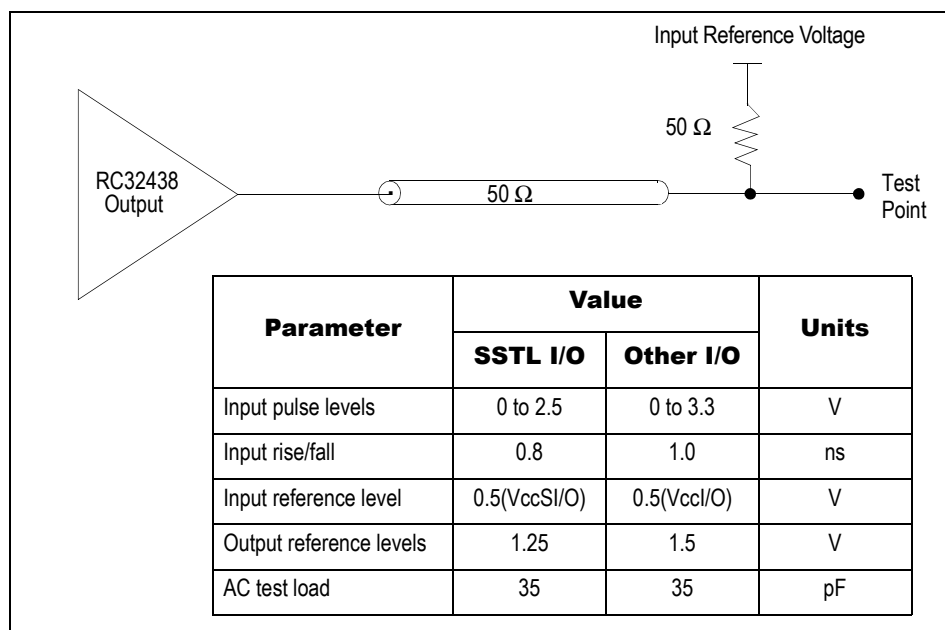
Input Reference Voltage

$50\ \Omega$

RC32438 Output

$50\ \Omega$

Test Point

| Parameter | Value: SSTL I/O | Value: Other I/O | Units |
|---|---|---|---|
| Input pulse levels | 0 to 2.5 | 0 to 3.3 | V |
| Input rise/fall | 0.8 | 1.0 | ns |
| Input reference level | 0.5(VccSI/O) | 0.5(VccI/O) | V |
| Output reference levels | 1.25 | 1.5 | V |
| AC test load | 35 | 35 | pF |